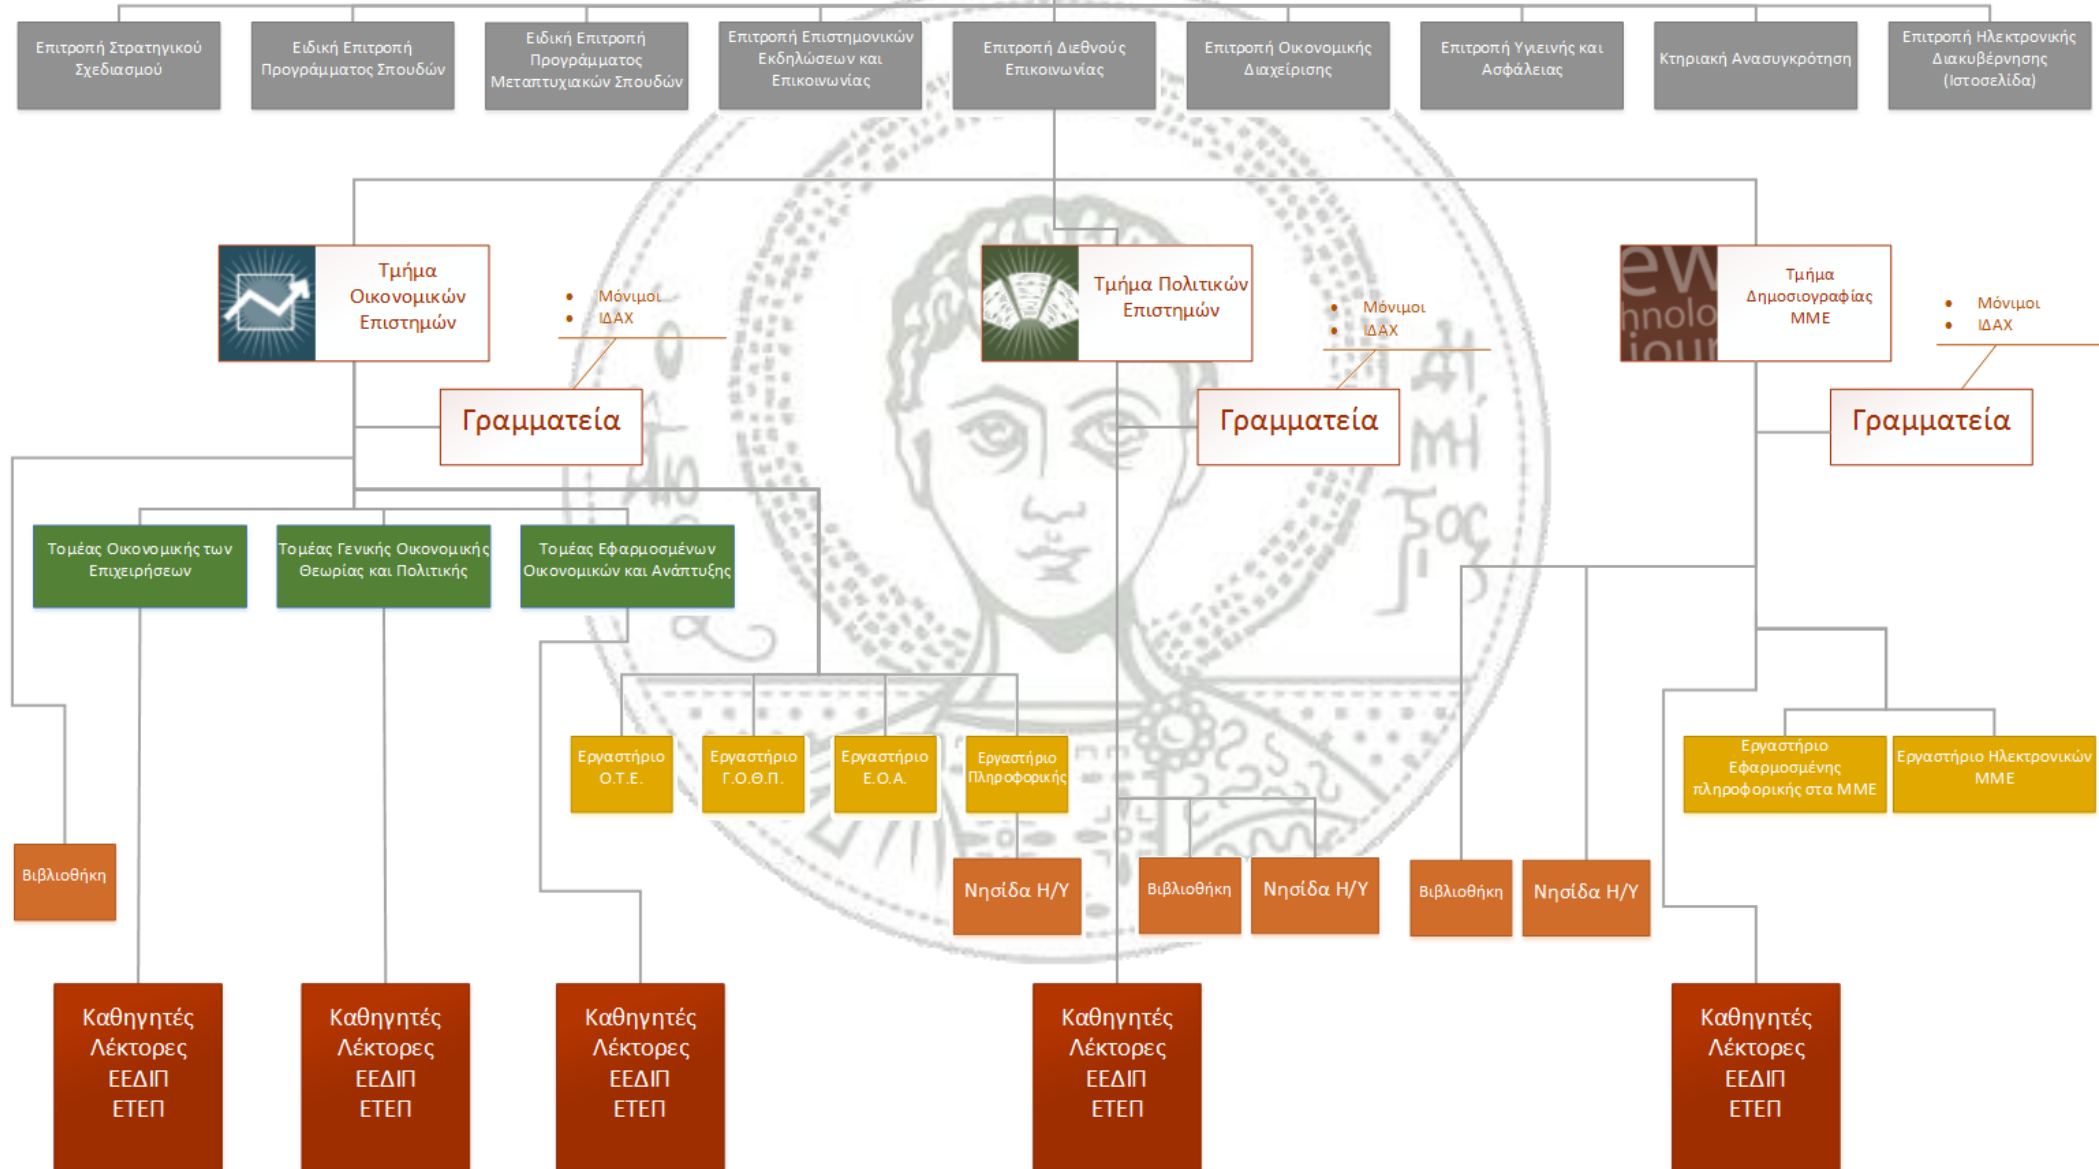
Επιτροπή Στρατηγικού Σχεδιασμού

Ειδική Επιτροπή Προγράμματος Σπουδών

Ειδική Επιτροπή Προγράμματος Μεταπτυχιακών Σπουδών

Επιτροπή Επιστημονικών Εκδηλώσεων και Επικοινωνίας

Επιτροπή Διεθνούς Επικοινωνίας

Επιτροπή Οικονομικής Διαχείρισης

Επιτροπή Υγιεινής και Ασφάλειας

Κτηριακή Ανασυγκρότηση

Επιτροπή Ηλεκτρονικής Διακυβέρνησης (Ιστοσελίδα)

Τμήμα Οικονομικών Επιστημών

• Μόνιμοι
• ΙΔΑΧ

Γραμματεία

Τμήμα Πολιτικών Επιστημών

• Μόνιμοι
• ΙΔΑΧ

Γραμματεία

Τμήμα Δημοσιογραφίας ΜΜΕ

• Μόνιμοι
• ΙΔΑΧ

Γραμματεία

Τομέας Οικονομικής των Επιχειρήσεων

Τομέας Γενικής Οικονομικής Θεωρίας και Πολιτικής

Τομέας Εφαρμοσμένων Οικονομικών και Ανάπτυξης

Εργαστήριο Ο.Τ.Ε.

Εργαστήριο Γ.Ο.Θ.Π.

Εργαστήριο Ε.Ο.Α.

Εργαστήριο Πληροφορικής

Εργαστήριο Εφαρμοσμένης πληροφορικής στα ΜΜΕ

Εργαστήριο Ηλεκτρονικών ΜΜΕ

Βιβλιοθήκη

Νησίδα Η/Υ

Βιβλιοθήκη

Νησίδα Η/Υ

Βιβλιοθήκη

Νησίδα Η/Υ

Καθηγητές Λέκτορες ΕΕΔΙΠ ΕΤΕΠ

Καθηγητές Λέκτορες ΕΕΔΙΠ ΕΤΕΠ

Καθηγητές Λέκτορες ΕΕΔΙΠ ΕΤΕΠ

Καθηγητές Λέκτορες ΕΕΔΙΠ ΕΤΕΠ

Καθηγητές Λέκτορες ΕΕΔΙΠ ΕΤΕΠ